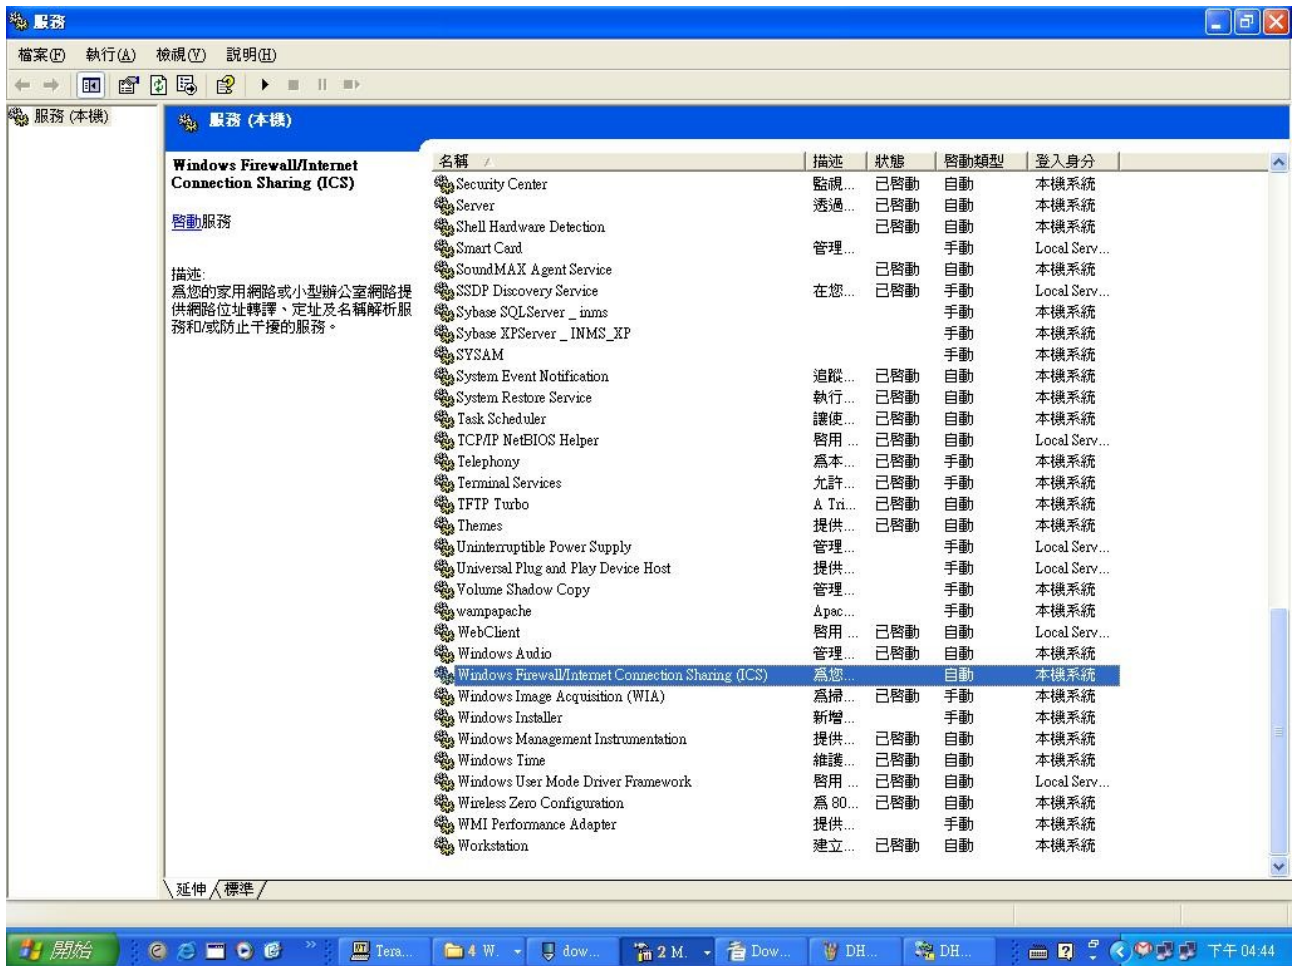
服務

檔案(F) 執行(A) 檢視(V) 說明(H)

服務 (本機)

服務 (本機)

Windows Firewall/Internet Connection Sharing (ICS)

啟動服務

描述:
為您的家用網路或小型辦公室網路提供網路位址轉譯、定址及名稱解析服務和/或防止干擾的服務。

| 名稱 | 描述 | 狀態 | 啟動類型 | 登入身分 |
|---|---|---|---|---|
| Security Center | 監視... | 已啟動 | 自動 | 本機系統 |
| Server | 透過... | 已啟動 | 自動 | 本機系統 |
| Shell Hardware Detection | | 已啟動 | 自動 | 本機系統 |
| Smart Card | 管理... | | 手動 | Local Serv... |
| SoundMAX Agent Service | | 已啟動 | 自動 | 本機系統 |
| SSDP Discovery Service | 在您... | 已啟動 | 手動 | Local Serv... |
| Sybase SQLServer _ inms | | | 手動 | 本機系統 |
| Sybase XPServer _ INMS_XP | | | 手動 | 本機系統 |
| SYSAM | | | 手動 | 本機系統 |
| System Event Notification | 追蹤... | 已啟動 | 自動 | 本機系統 |
| System Restore Service | 執行... | 已啟動 | 自動 | 本機系統 |
| Task Scheduler | 讓使... | 已啟動 | 自動 | 本機系統 |
| TCP/IP NetBIOS Helper | 啟用 ... | 已啟動 | 自動 | Local Serv... |
| Telephony | 為本... | 已啟動 | 手動 | 本機系統 |
| Terminal Services | 允許... | 已啟動 | 手動 | 本機系統 |
| TFTP Turbo | A Tri... | 已啟動 | 自動 | 本機系統 |
| Themes | 提供... | 已啟動 | 自動 | 本機系統 |
| Uninterruptible Power Supply | 管理... | | 手動 | Local Serv... |
| Universal Plug and Play Device Host | 提供... | | 手動 | Local Serv... |
| Volume Shadow Copy | 管理... | | 手動 | 本機系統 |
| wampapache | Apac... | | 手動 | 本機系統 |
| WebClient | 啟用 ... | 已啟動 | 自動 | Local Serv... |
| Windows Audio | 管理... | 已啟動 | 自動 | 本機系統 |
| Windows Firewall/Internet Connection Sharing (ICS) | 為您... | | 自動 | 本機系統 |
| Windows Image Acquisition (WIA) | 為掃... | 已啟動 | 手動 | 本機系統 |
| Windows Installer | 新增... | | 手動 | 本機系統 |
| Windows Management Instrumentation | 提供... | 已啟動 | 自動 | 本機系統 |
| Windows Time | 維護... | 已啟動 | 自動 | 本機系統 |
| Windows User Mode Driver Framework | 啟用 ... | 已啟動 | 自動 | Local Serv... |
| Wireless Zero Configuration | 為 80... | 已啟動 | 自動 | 本機系統 |
| WMI Performance Adapter | 提供... | | 手動 | 本機系統 |
| Workstation | 建立... | 已啟動 | 自動 | 本機系統 |

延伸 標準

開始 Tera... 4 W... dow... 2 M... Dow... DH... DH... 下午 04:44